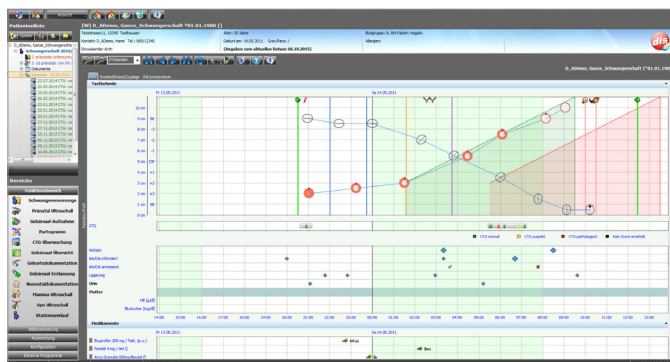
Ansicht

Patientenliste

[W] D_Allemo, Ganze_Schwangerschaft *01.01.1988 ()

Teststrasse11, 12345 Testhausen
Alter: 35 Jahre
Blutgruppe: A, Rh-Faktor: negativ
Kontakt: D_Allemo_Mama Tel: 0800/12345
Geburt am: 14.05.2011 Gew/Fenr.: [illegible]
Allergien:
Einweisender Arzt:
(Angaben zum aktuellen Datum 06.10.2015)

D_Allemo, Ganze_Schwangerschaft
Schwangerschaft 2011/
Dokumente

Bereiche
Funktionsbereich
Schwangerenvorsorge
Pränatal Ultraschall
Geburtsaufnahme
Partogramm
CTG-Überwachung
Geburtsübersicht
Geburtsdokumentation
Geburtsakt Entlassung
Neonataldokumentation
Mamma Ultraschall
Gyn Ultraschall
Stationsverlauf

Auswertung
Konfiguration
Externe Programme

D_Allemo, Ganze_Schwangerschaft *01.01.1988

Geburtsverlauf

Tastbefunde

Fr 13.05.2011
Sa 14.05.2011

10 cm
9 cm
8 cm
7 cm
6 cm
5 cm
4 cm
3 cm
2 cm
1 cm
0 cm

BE
+4
+3
+2
+1
ISP
-1
-2
-3
-4
-5

CTG

CTG normal
CTG suspekt
CTG pathologisch
Kein Score ermittelt

Notizen
AA/OA informiert
AA/OA anwesend
Lagerung
Urin
Mutter
HR [pMI]
Blutzucker [mg/dl]

14:00 15:00 16:00 17:00 18:00 19:00 20:00 21:00 22:00 23:00 00:00 01:00 02:00 03:00 04:00 05:00 06:00 07:00 08:00 09:00 10:00 11:00 12:00 13:00

Medikamente

Fr 13.05.2011
Sa 14.05.2011

Ibuprofen 200 mg / Tabl. (p.o.)
Fenistil 4 mg / ml
Anco-Granulat 600mg/Beutel